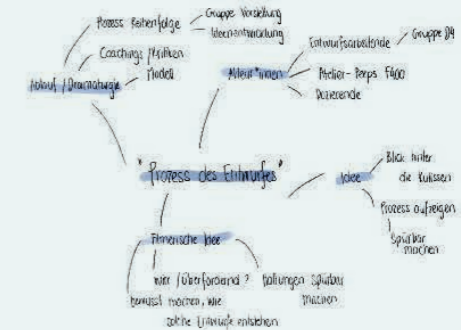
Prozess Reihenfolge – Gruppe Vorstellung – Ideenentwicklung

Coachings / Kritiken

Modell

Ablauf / Dramaturgie

Akteur*innen

Entwurfsarbeitende / Gruppe D4

Atelier-Perps F400

Dozierende

"Prozess des Entwurfes"

Idee

Blick hinter die Kulissen

Prozess aufzeigen

Spürbar machen

Atmerische Idee

wie / überfordernd?

bewusst machen, wie solche Entwürfe entstehen

Haltungen Spürbar machen